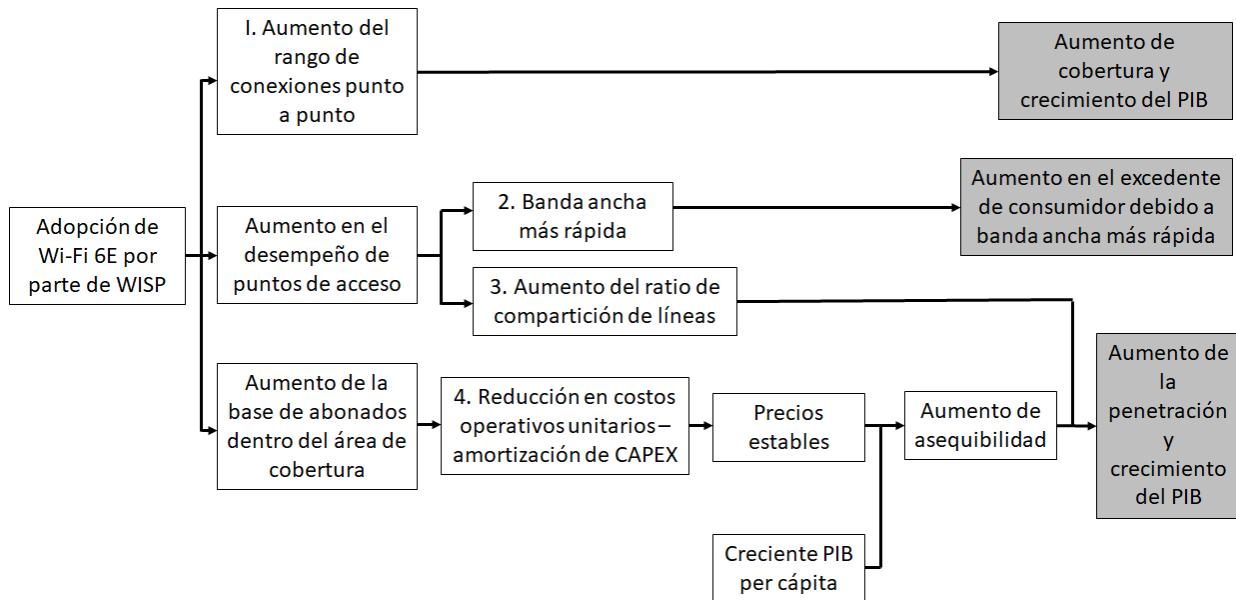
Adopción de Wi-Fi 6E por parte de WISP

I. Aumento del rango de conexiones punto a punto

Aumento de cobertura y crecimiento del PIB

Aumento en el desempeño de puntos de acceso

2. Banda ancha más rápida

Aumento en el excedente de consumidor debido a banda ancha más rápida

3. Aumento del ratio de compartición de líneas

Aumento de la base de abonados dentro del área de cobertura

4. Reducción en costos operativos unitarios – amortización de CAPEX

Precios estables

Aumento de asequibilidad

Aumento de la penetración y crecimiento del PIB

Creciente PIB per cápita